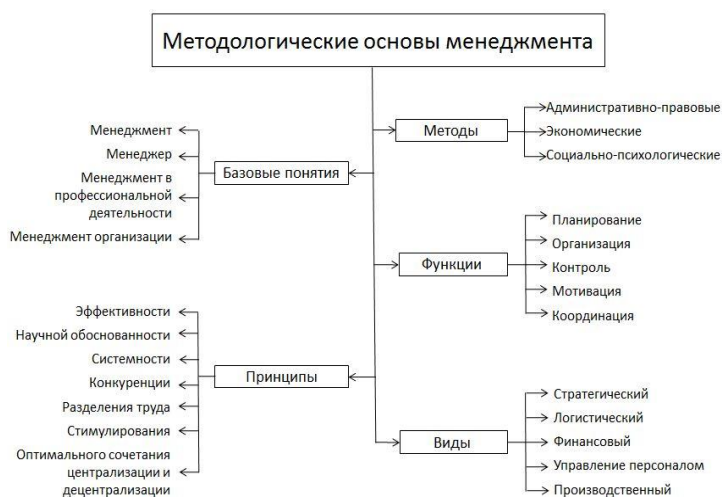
Методологические основы менеджмента

Методы
Административно-правовые
Экономические
Социально-психологические

Базовые понятия
Менеджмент
Менеджер
Менеджмент в профессиональной деятельности
Менеджмент организации

Функции
Планирование
Организация
Контроль
Мотивация
Координация

Принципы
Эффективности
Научной обоснованности
Системности
Конкуренции
Разделения труда
Стимулирования
Оптимального сочетания централизации и децентрализации

Виды
Стратегический
Логистический
Финансовый
Управление персоналом
Производственный